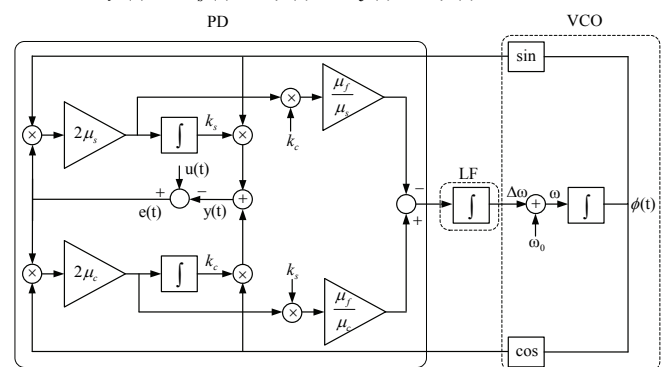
PD

VCO

sin

$2\mu_s$

$\int$

$k_s$

$\frac{\mu_f}{\mu_s}$

$k_c$

u(t)

+

−

e(t)

y(t)

−

+

LF

$\int$

$\Delta\omega$

$\omega$

$\int$

$\phi$(t)

$\omega_0$

$2\mu_c$

$\int$

$k_c$

$k_s$

$\frac{\mu_f}{\mu_c}$

cos